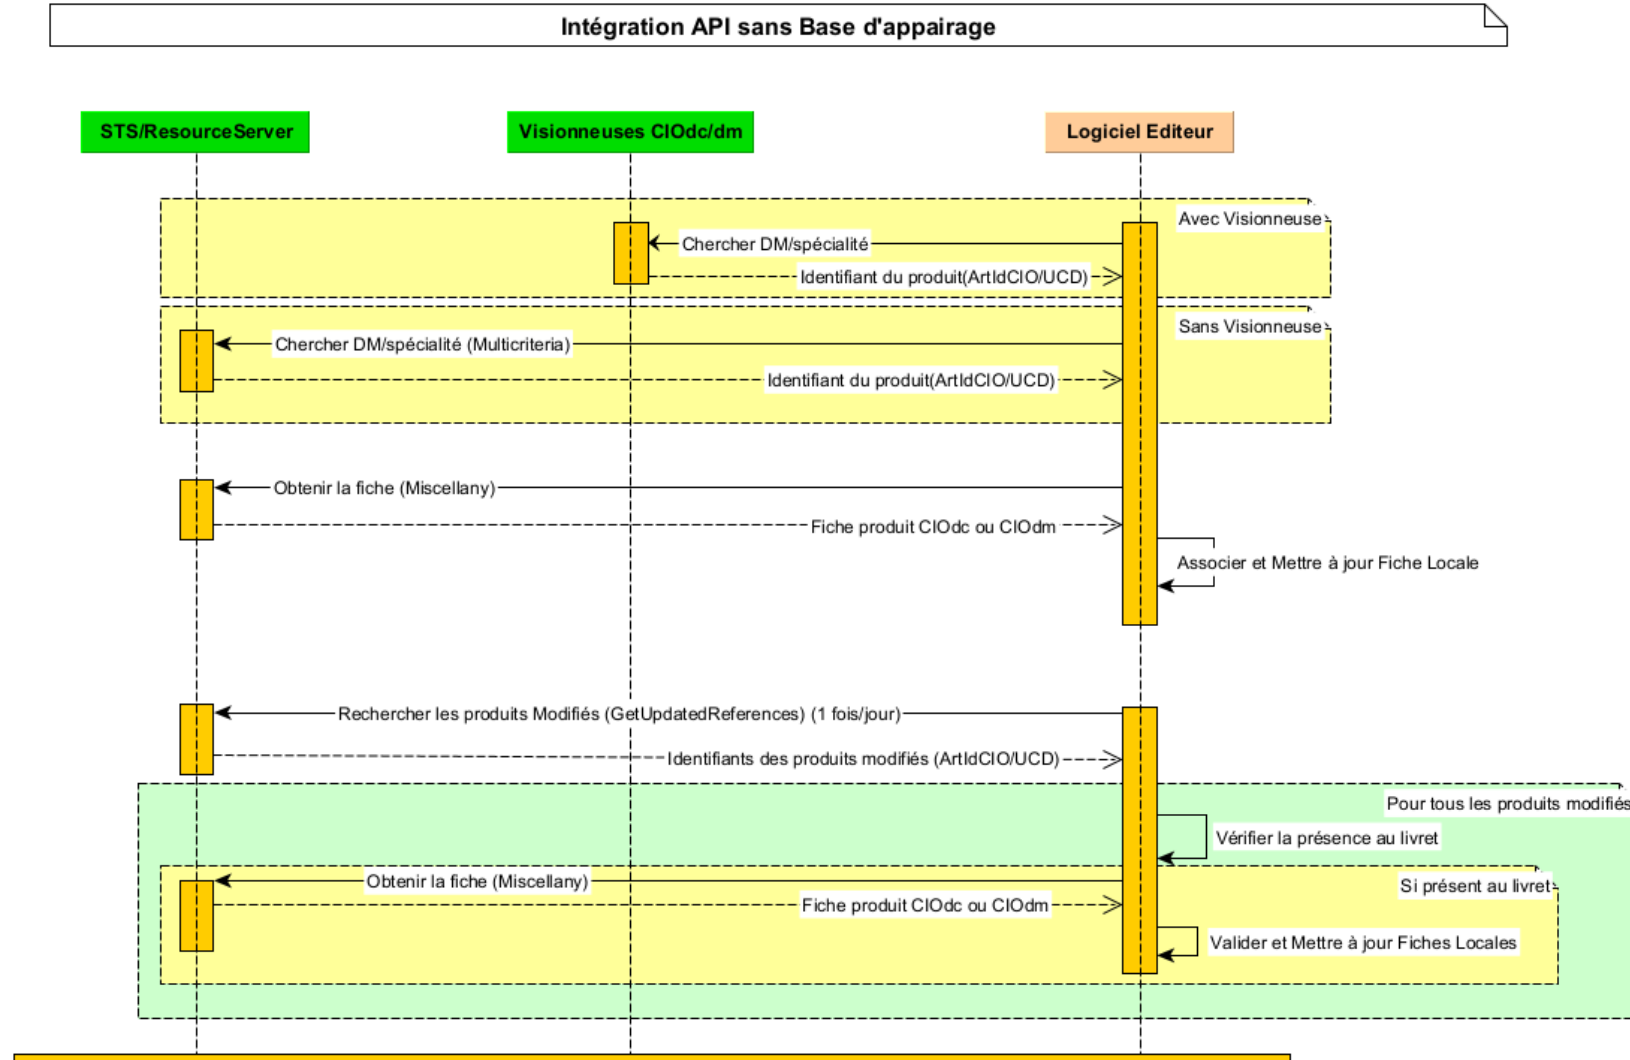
Intégration API sans Base d'appairage

STS/ResourceServer

Visionneuses CIOdc/dm

Logiciel Editeur

Avec Visionneuse

Chercher DM/spécialité

Identifiant du produit(ArtIdCIO/UCD)

Sans Visionneuse

Chercher DM/spécialité (Multicriteria)

Identifiant du produit(ArtIdCIO/UCD)

Obtenir la fiche (Miscellany)

Fiche produit CIOdc ou CIOdm

Associer et Mettre à jour Fiche Locale

Rechercher les produits Modifiés (GetUpdatedReferences) (1 fois/jour)

Identifiants des produits modifiés (ArtIdCIO/UCD)

Pour tous les produits modifiés

Vérifier la présence au livret

Obtenir la fiche (Miscellany)

Si présent au livret

Fiche produit CIOdc ou CIOdm

Valider et Mettre à jour Fiches Locales